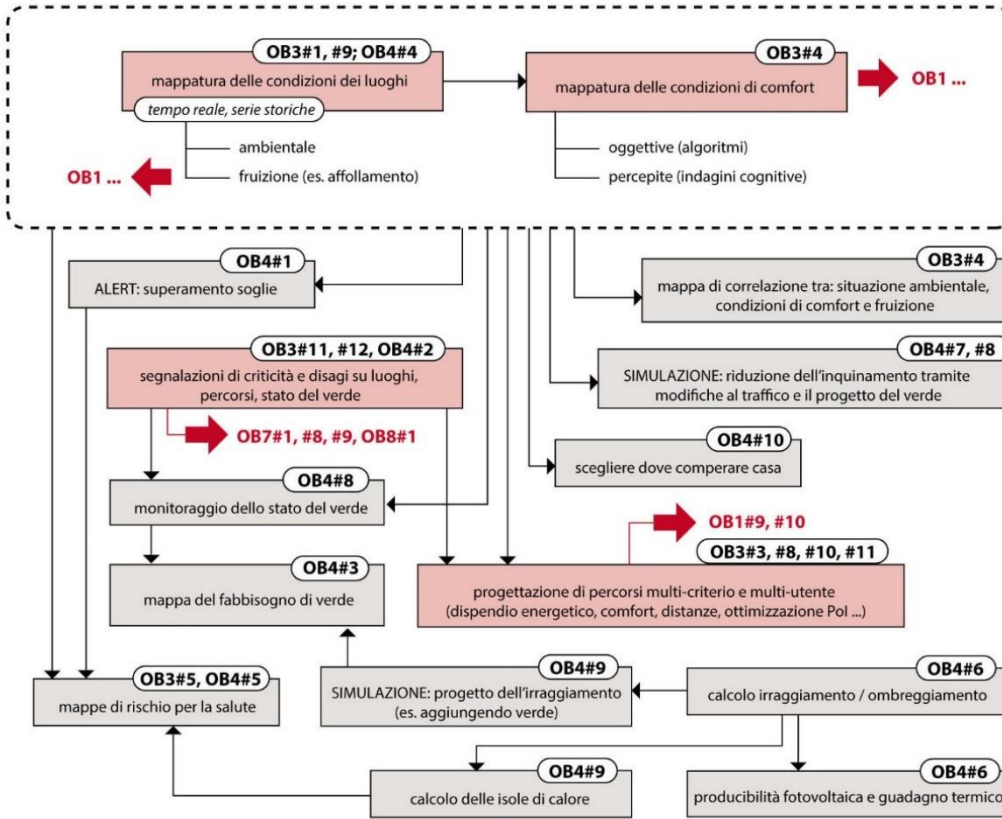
OB3#1, #9; OB4#4
mappatura delle condizioni dei luoghi
tempo reale, serie storiche
ambientale
fruizione (es. affollamento)
OB1 ...

OB3#4
mappatura delle condizioni di comfort
oggettive (algoritmi)
percepite (indagini cognitive)
OB1 ...

OB4#1
ALERT: superamento soglie

OB3#4
mappa di correlazione tra: situazione ambientale, condizioni di comfort e fruizione

OB3#11, #12, OB4#2
segnalazioni di criticità e disagi su luoghi, percorsi, stato del verde
OB7#1, #8, #9, OB8#1

OB4#7, #8
SIMULAZIONE: riduzione dell'inquinamento tramite modifiche al traffico e il progetto del verde

OB4#10
scegliere dove comperare casa

OB4#8
monitoraggio dello stato del verde

OB1#9, #10
OB3#3, #8, #10, #11
progettazione di percorsi multi-criterio e multi-utente (dispendio energetico, comfort, distanze, ottimizzazione PoI ...)

OB4#3
mappa del fabbisogno di verde

OB3#5, OB4#5
mappe di rischio per la salute

OB4#9
SIMULAZIONE: progetto dell'irraggiamento (es. aggiungendo verde)

OB4#6
calcolo irraggiamento / ombreggiamento

OB4#9
calcolo delle isole di calore

OB4#6
producibilità fotovoltaica e guadagno termico